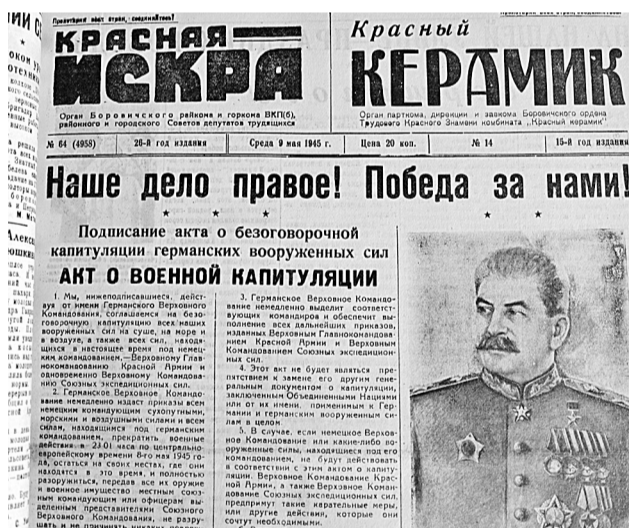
Пролетарии всех стран, соединяйтесь!

КРАСНАЯ ИСКРА

Орган Боровичского райкома и горкома ВКП(б), районного и городского Советов депутатов трудящихся

Пролетарии всех стран, соединяйтесь!

Красный КЕРАМИК

Орган парткома, дирекции и завкома Боровичского ордена Трудового Красного Знамени комбината „Красный керамик"

№ 64 (4958) | 28-й год издания | Среда 9 мая 1945 г. | Цена 20 коп. | № 14 | 15-й год издания

Наше дело правое! Победа за нами!

Подписание акта о безоговорочной капитуляции германских вооруженных сил

АКТ О ВОЕННОЙ КАПИТУЛЯЦИИ

1. Мы, нижеподписавшиеся, действуя от имени Германского Верховного Командования, соглашаемся на безоговорочную капитуляцию всех наших вооруженных сил на суше, на море и в воздухе, а также всех сил, находящихся в настоящее время под немецким командованием,—Верховному Главнокомандованию Красной Армии и одновременно Верховному Командованию Союзных экспедиционных сил.

2. Германское Верховное Командование немедленно издаст приказы всем немецким командующим сухопутными, морскими и воздушными силами и всем силам, находящимся под германским командованием, прекратить военные действия в 23-01 час по центрально-европейскому времени 8-го мая 1945 года, остаться на своих местах, где они находятся в это время, и полностью разоружиться, передав все их оружие и военное имущество местным союзным командующим или офицерам, выделенным представителями Союзного Верховного Командования, не разрушать и не причинять никаких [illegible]

3. Германское Верховное Командование немедленно выделит соответствующих командиров и обеспечит выполнение всех дальнейших приказов, изданных Верховным Главнокомандованием Красной Армии и Верховным Командованием Союзных экспедиционных сил.

4. Этот акт не будет являться препятствием к замене его другим генеральным документом о капитуляции, заключенным Объединенными Нациями или от их имени, применимым к Германии и германским вооруженным силам в целом.

5. В случае, если немецкое Верховное Командование или какие-либо вооруженные силы, находящиеся под его командованием, не будут действовать в соответствии с этим актом о капитуляции, Верховное Командование Красной Армии, а также Верховное Командование Союзных экспедиционных сил, предпримут такие карательные меры, или другие действия, которые они сочтут необходимыми.

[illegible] ИИ С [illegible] отечеств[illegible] Алекс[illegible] ошкин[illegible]